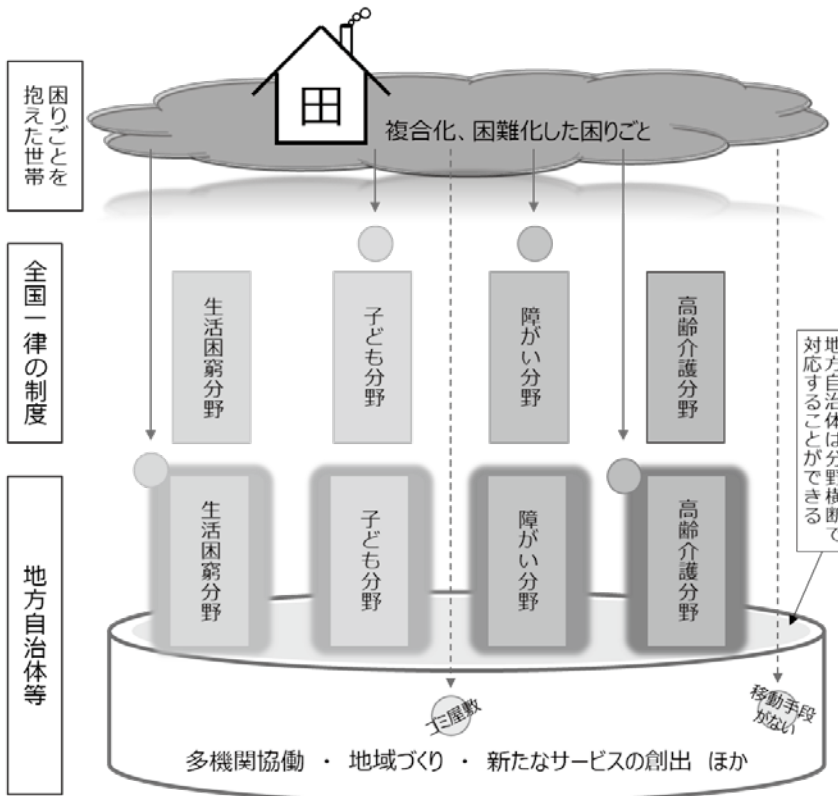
困りごとを抱えた世帯

田

複合化、困難化した困りごと

全国一律の制度

生活困窮分野

子ども分野

障がい分野

高齢介護分野

地方自治体は分野横断で対応することができる

地方自治体等

生活困窮分野

子ども分野

障がい分野

高齢介護分野

ゴミ屋敷

移動手段がない

多機関協働 ・ 地域づくり ・ 新たなサービスの創出 ほか